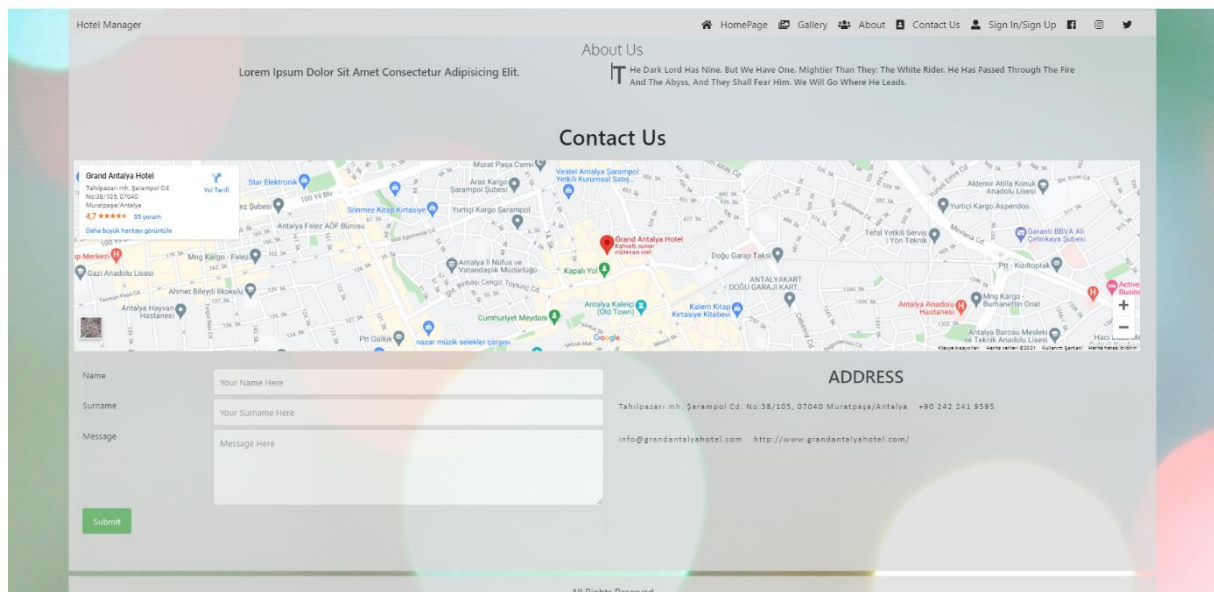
Hotel Manager

HomePage Gallery About Contact Us Sign In/Sign Up

About Us

Lorem Ipsum Dolor Sit Amet Consectetur Adipisicing Elit.

The Dark Lord Has Nine. But We Have One, Mightier Than They: The White Rider. He Has Passed Through The Fire And The Abyss, And They Shall Fear Him. We Will Go Where He Leads.

Contact Us

Grand Antalya Hotel
Tahılpazarı mh, Şarampol Cd. No:38/105, 07040 Muratpaşa/Antalya
4,7 ★★★★★ 55 yorum
Daha büyük haritayı görüntüle
Yol Tarifi

Murat Paşa Camii
Aras Kargo Şarampol Şubesi
Vestel Antalya Şarampol Yetkili Kurumsal Satış...
Star Elektronik
Sönmez Kitap Kırtasiye
Yurtiçi Kargo Şarampol
Antalya Falez AÖF Bürosu
Mng Kargo - Falez
Gazi Anadolu Lisesi
Ahmet Bileydi İlkokulu
Antalya Hayvan Hastanesi
Antalya İl Nüfus ve Vatandaşlık Müdürlüğü
Kapalı Yol
Grand Antalya Hotel
Doğu Garajı Taksi
ANTALYAKART DOĞU GARAJI KART...
Antalya Kaleiçi (Old Town)
Kalem Kitap Kırtasiye Kitabevi
Cumhuriyet Meydanı
Ptt Gülük
nazar müzik selekler çarşısı
Ahmet Atilla Konuk Anadolu Lisesi
Yurtiçi Kargo Aspendos
Garanti BBVA Ali Çetinkaya Şubesi
Tefal Yetkili Servis | Yön Teknik
Ptt - Kızıltoprak
Mng Kargo Burhanettin Onat
Antalya Anadolu Hastanesi
Antalya Barosu Mesleki ve Teknik Anadolu Lisesi
Google
Klavye kısayolları Harita verileri ©2021 Kullanım Şartları Harita hatası bildirin

Name
Your Name Here
Surname
Your Surname Here
Message
Message Here
Submit

ADDRESS

Tahılpazarı mh, Şarampol Cd. No:38/105, 07040 Muratpaşa/Antalya +90 242 241 9595

info@grandantalyahotel.com http://www.grandantalyahotel.com/

All Rights Reserved